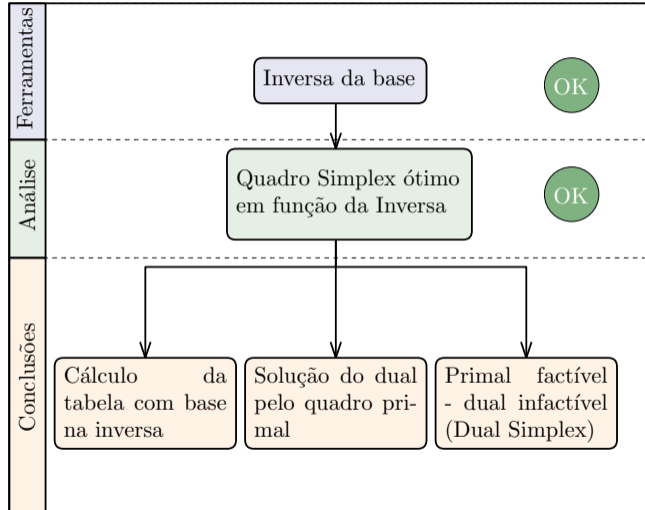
Ferramentas

Inversa da base

OK

Análise

Quadro Simplex ótimo em função da Inversa

OK

Conclusões

Cálculo da tabela com base na inversa

Solução do dual pelo quadro primal

Primal factível - dual infactível (Dual Simplex)